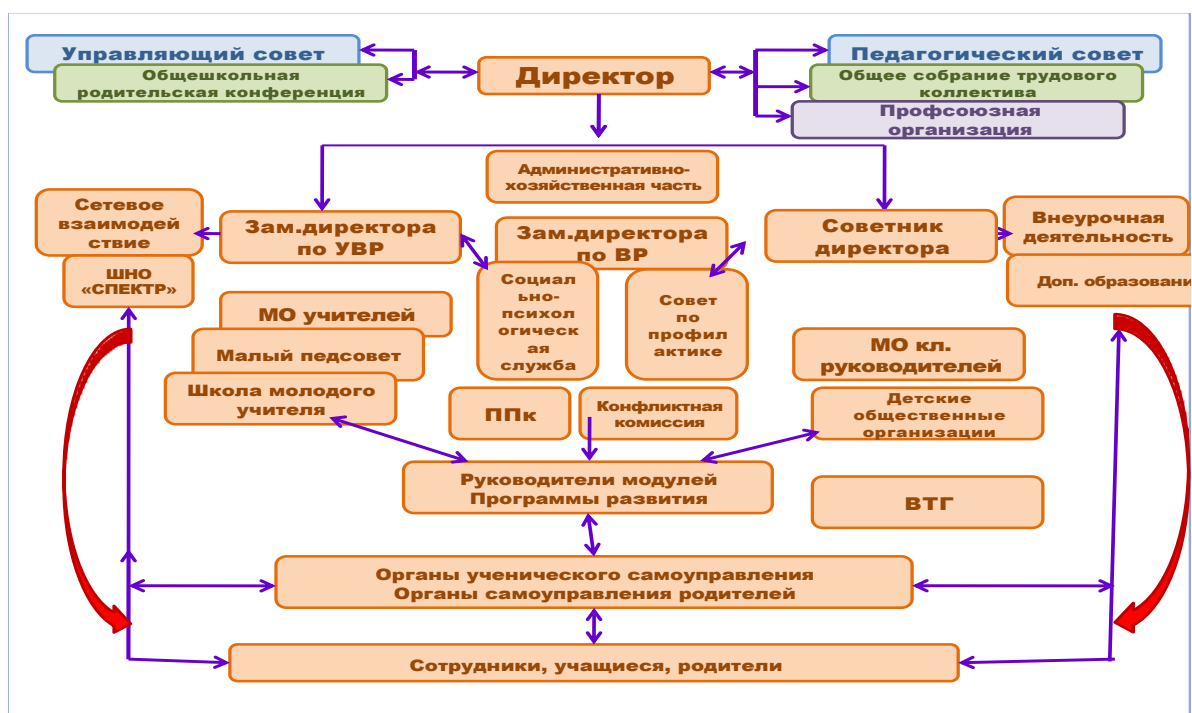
Управляющий совет

Общешкольная родительская конференция

Директор

Педагогический совет

Общее собрание трудового коллектива

Профсоюзная организация

Административно-хозяйственная часть

Сетевое взаимодействие

Зам.директора по УВР

Зам.директора по ВР

Советник директора

Внеурочная деятельность

ШНО «СПЕКТР»

Доп. образовани

Социально-психологическая служба

Совет по профилактике

МО учителей

Малый педсовет

МО кл. руководителей

Школа молодого учителя

ППк

Конфликтная комиссия

Детские общественные организации

Руководители модулей Программы развития

ВТГ

Органы ученического самоуправления
Органы самоуправления родителей

Сотрудники, учащиеся, родители